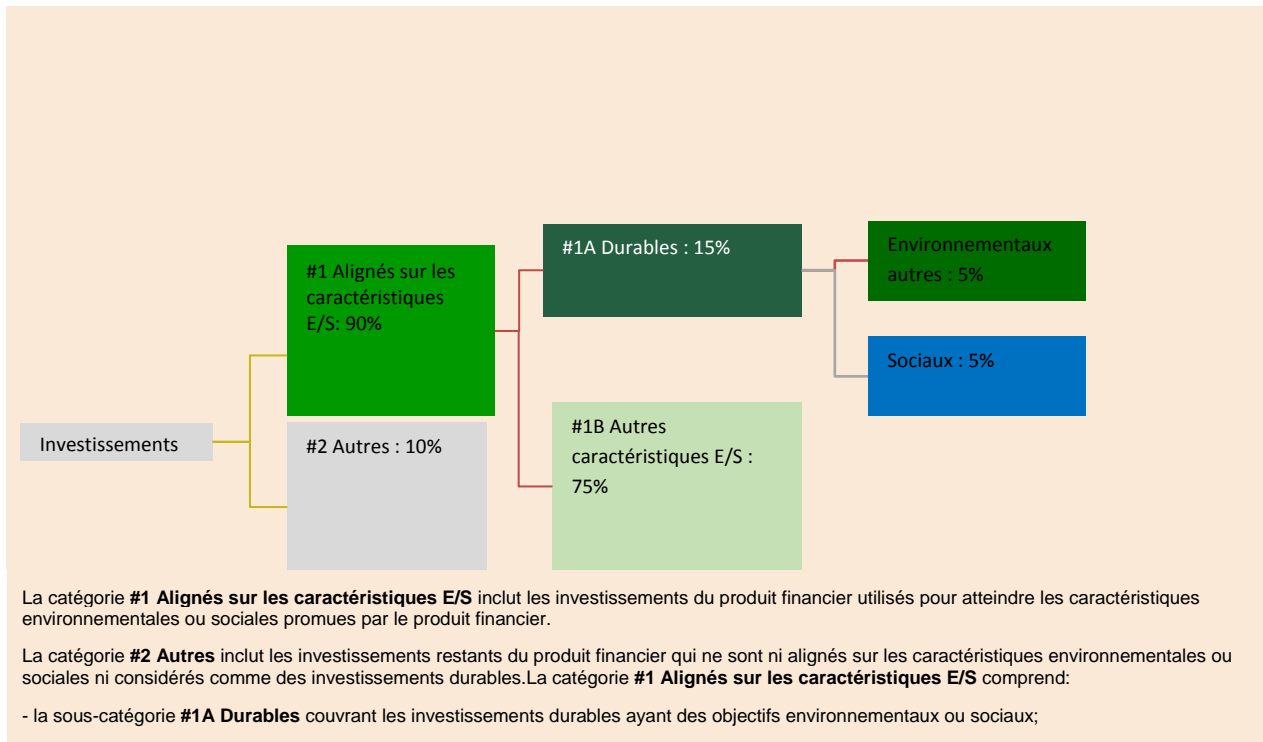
Investissements

#1 Alignés sur les caractéristiques E/S: 90%

#2 Autres : 10%

#1A Durables : 15%

#1B Autres caractéristiques E/S : 75%

Environnementaux autres : 5%

Sociaux : 5%

La catégorie **#1 Alignés sur les caractéristiques E/S** inclut les investissements du produit financier utilisés pour atteindre les caractéristiques environnementales ou sociales promues par le produit financier.

La catégorie **#2 Autres** inclut les investissements restants du produit financier qui ne sont ni alignés sur les caractéristiques environnementales ou sociales ni considérés comme des investissements durables.La catégorie **#1 Alignés sur les caractéristiques E/S** comprend:

- la sous-catégorie **#1A Durables** couvrant les investissements durables ayant des objectifs environnementaux ou sociaux;